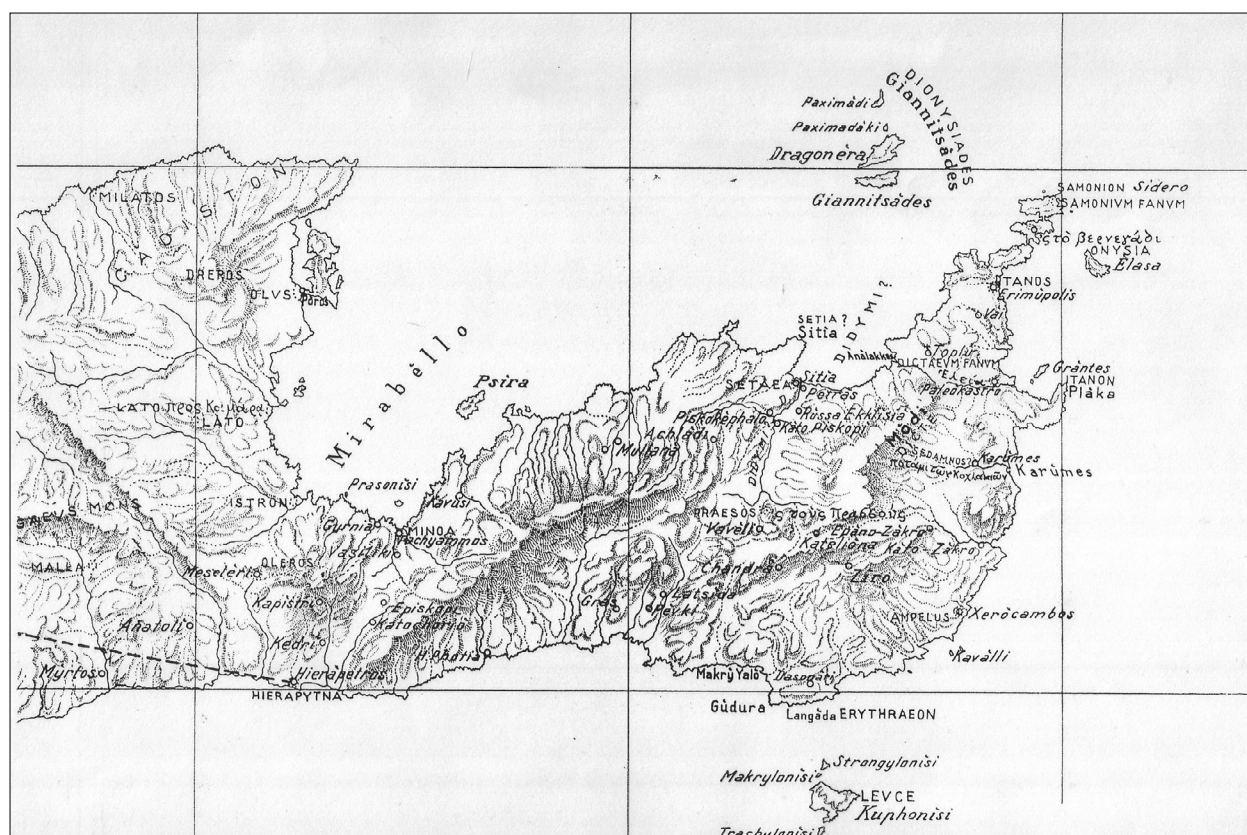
DIONYSIADES
Giannitsàdes
Paximàdi
Paximadàki
Dragonèra
Giannitsàdes
SAMONION Sidero
SAMONIVM FANVM
Στὸ βεγεντάδι
ONYSIA
Elasa
ITANOS
Erimùpolis
Vai
Toplù
DICTAEVM FANVM
Paleokastro
Gràntes
ITANON
Plàka
MILATOS
CADISTON
DREROS
OLVS
Poros
DIDYMI?
SETIA?
Sitia
Analakkas
SETAEA
Sitia
Petras
Rùssa Ekklisia
Kato Piskopi
Piskokephalo
Achlàdi
Mulianà
Psira
Mirabello
LATO πρὸς Κάμαρα
LATO
Prasonisi
Karùsi
ISTRON
MINOA
Pachyammos
Gurnia
Vasiliki
OLEROS
Meseleris
Kapistri
Kedri
Hierapetros
HIERAPYTNA
Episkopi
Kato Chorio
H.Abdtis
DAEVS MONS
MALLA
Anatoli
Myrtoso
PRAESOS
Vavèlo
Chandrà
Latsida
Oreino
Epano Zakro
Katsidoni
Kato Zakro
Ziro
EDAMNOS
Karùmes
Karùmes
Xerocambos
AMPELVS
Kavàlli
Makrỳ Yalo
Gùdura
Langàda ERYTHRAEON
Strongylonisi
Makrylonisi
LEVCE
Kuphonisi
Trachulonisi